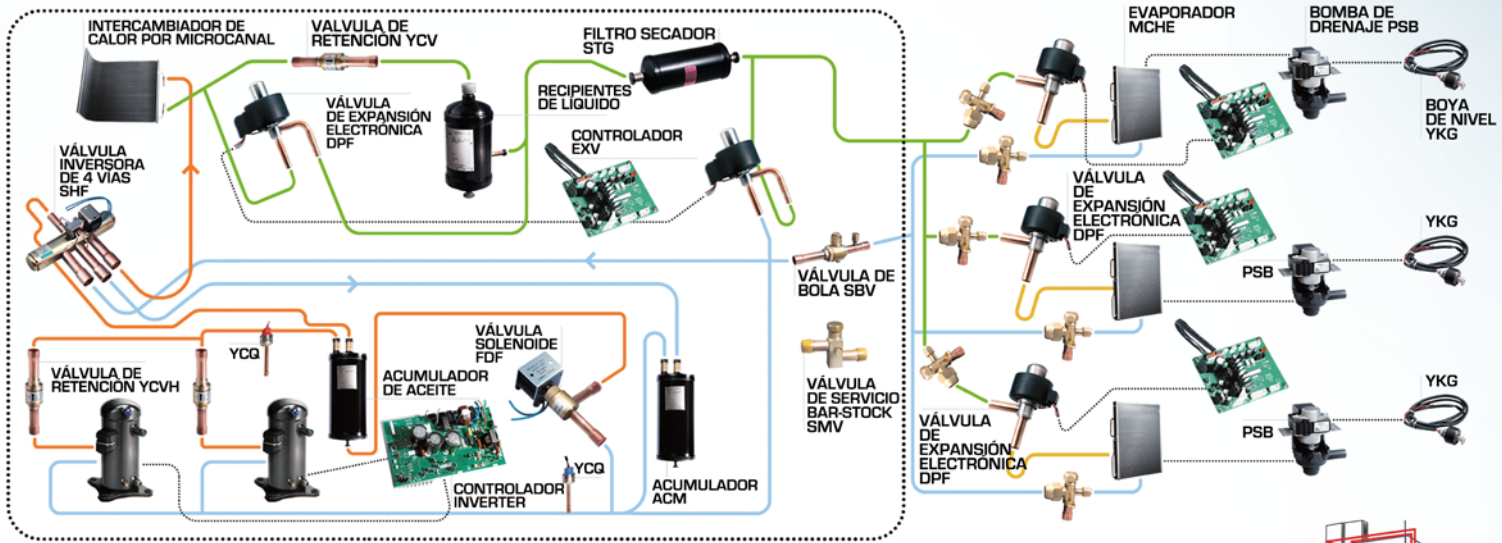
INTERCAMBIADOR DE CALOR POR MICROCANAL

VÁLVULA DE RETENCIÓN YCV

FILTRO SECADOR STG

RECIPIENTES DE LÍQUIDO

VÁLVULA DE EXPANSIÓN ELECTRÓNICA DPF

CONTROLADOR EXV

VÁLVULA INVERSORA DE 4 VÍAS SHF

EVAPORADOR MCHE

BOMBA DE DRENAJE PSB

BOYA DE NIVEL YKG

VÁLVULA DE EXPANSIÓN ELECTRÓNICA DPF

YKG

PSB

VÁLVULA DE BOLA SBV

VÁLVULA DE SERVICIO BAR-STOCK SMV

VÁLVULA DE RETENCIÓN YCVH

YCQ

ACUMULADOR DE ACEITE

VÁLVULA SOLENOIDE FDF

YCQ

CONTROLADOR INVERTER

ACUMULADOR ACM

VÁLVULA DE EXPANSIÓN ELECTRÓNICA DPF

YKG

PSB